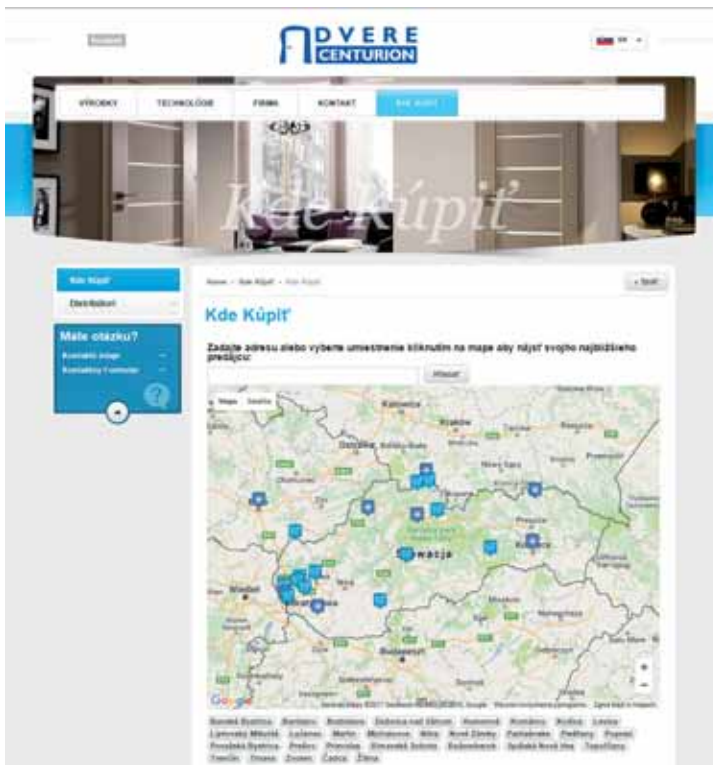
DVERE CENTURION

VÝROBKY | TECHNOLÓGIE | FIRMA | KONTAKT | KDE KÚPIŤ

Kde Kúpiť

Kde Kúpiť
Distribútori

Máte otázku?
Kontaktné údaje
Kontaktný formulár

Home » Kde Kúpiť » Kde Kúpiť

« Späť

Kde Kúpiť

Zadajte adresu alebo vyberte umiestnenie kliknutím na mape aby nájsť svojho najbližšieho predajcu:

Hľadať

Mapa | Satelit

Katowice
Kraków
Ostrava
Słowacja
Košice
Bratislava
Budapeszt

Google

Banská Bystrica | Bardejov | Bratislava | Dubnica nad Váhom | Humenné | Kroměříž | Košice | Levice | Liptovský Mikuláš | Lučenec | Martin | Michalovce | Nitra | Nové Zámky | Partizánske | Pezinok | Poprad | Považská Bystrica | Prešov | Prievidza | Rimavská Sobota | Ružomberok | Spišská Nová Ves | Topoľčany | Trenčín | Trnava | Zvolen | Čadca | Žilina